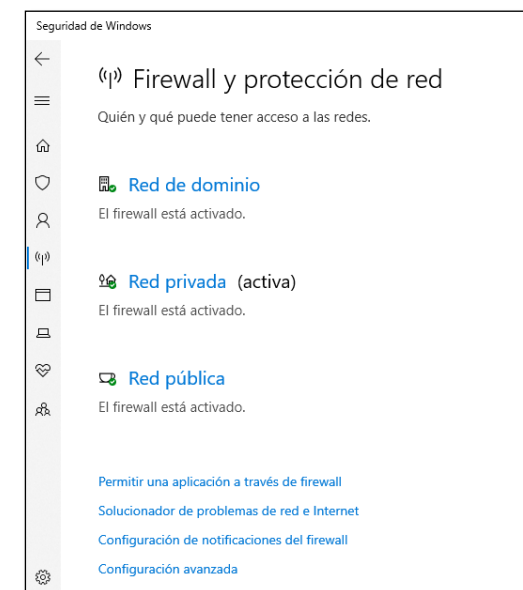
Seguridad de Windows

Firewall y protección de red

Quién y qué puede tener acceso a las redes.

Red de dominio
El firewall está activado.

Red privada (activa)
El firewall está activado.

Red pública
El firewall está activado.

Permitir una aplicación a través de firewall
Solucionador de problemas de red e Internet
Configuración de notificaciones del firewall
Configuración avanzada